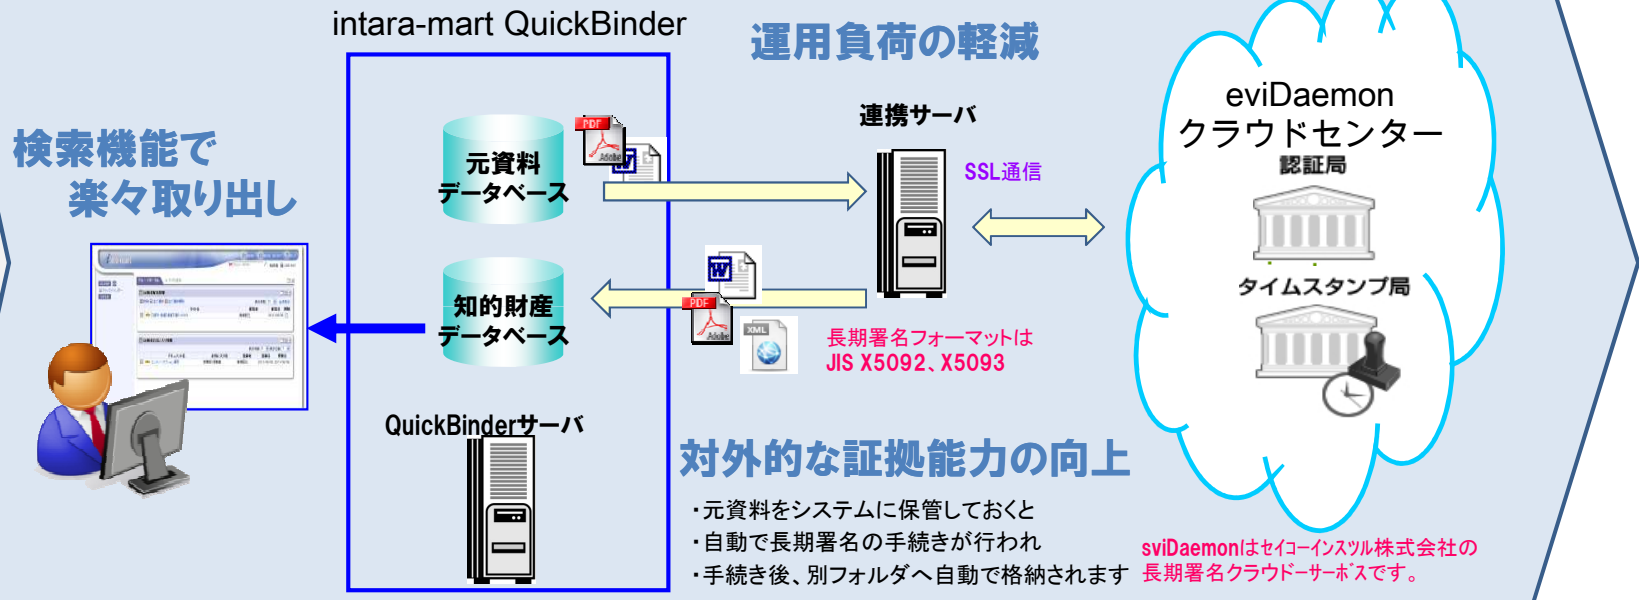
intara-mart QuickBinder

運用負荷の軽減

eviDaemon
クラウドセンター
認証局

検索機能で
楽々取り出し

元資料
データベース

連携サーバ

SSL通信

タイムスタンプ局

知的財産
データベース

長期署名フォーマットは
JIS X5092、X5093

QuickBinderサーバ

対外的な証拠能力の向上

・元資料をシステムに保管しておくと
・自動で長期署名の手続きが行われ
・手続き後、別フォルダへ自動で格納されます

sviDaemonはセイコーインスツル株式会社の
長期署名クラウドーサーボスです。